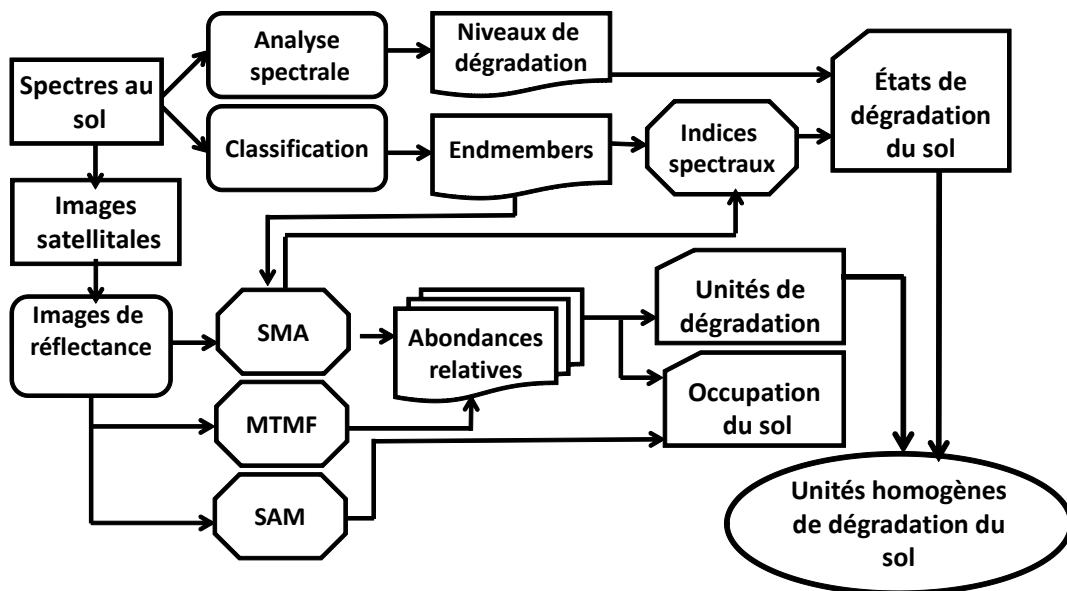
Spectres au sol

Analyse spectrale

Niveaux de dégradation

Classification

Endmembers

Indices spectraux

États de dégradation du sol

Images satellitales

Images de réflectance

SMA

Abondances relatives

Unités de dégradation

Occupation du sol

MTMF

SAM

Unités homogènes de dégradation du sol